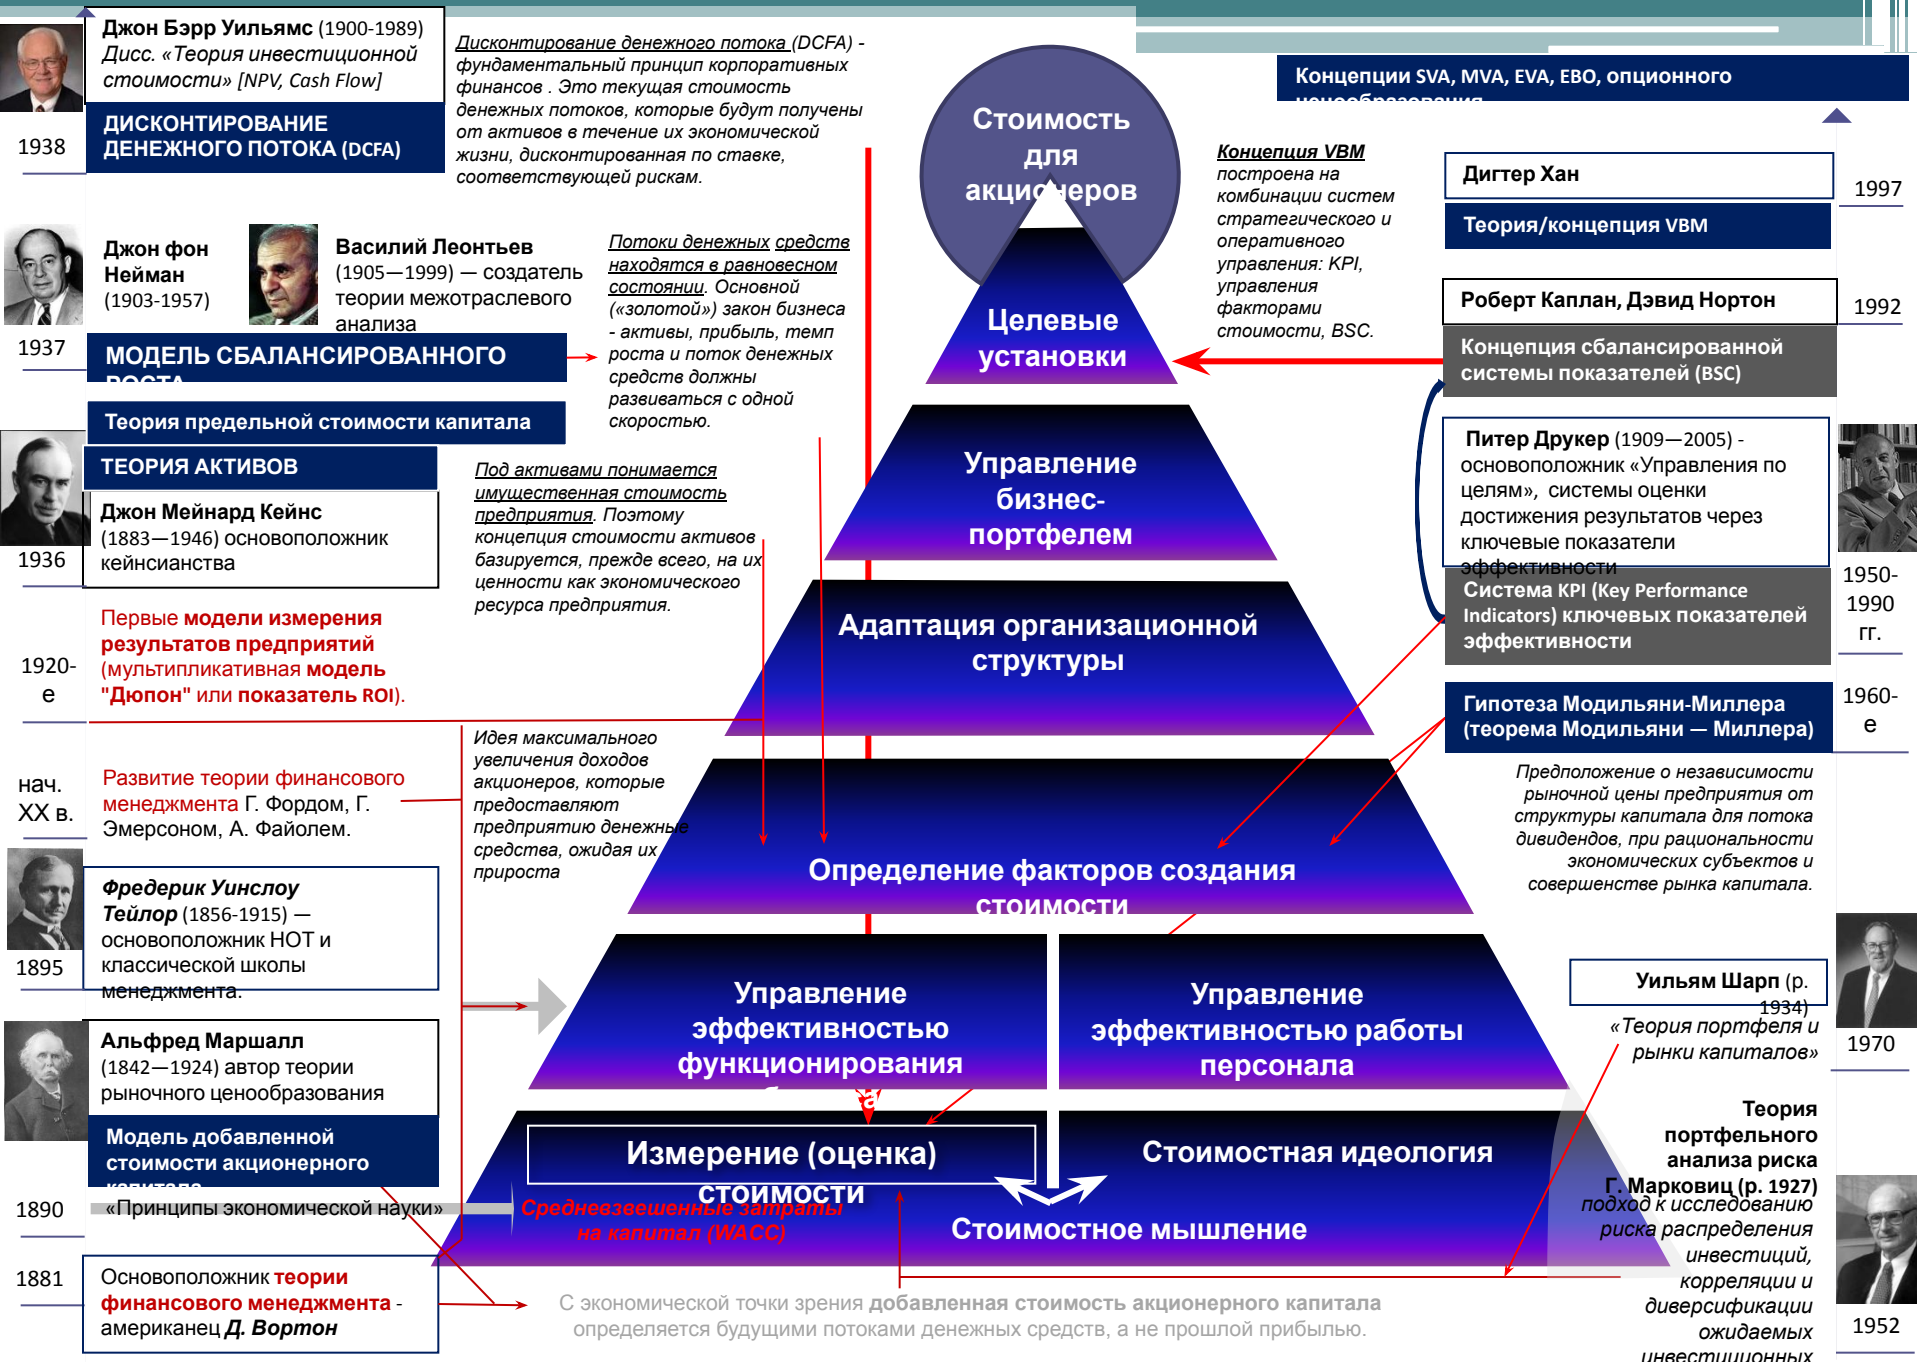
Джон Бэрр Уильямс (1900-1989)
Дисс. «Теория инвестиционной стоимости» [NPV, Cash Flow]

ДИСКОНТИРОВАНИЕ ДЕНЕЖНОГО ПОТОКА (DCFA)

1938

Дисконтирование денежного потока (DCFA) - фундаментальный принцип корпоративных финансов . Это текущая стоимость денежных потоков, которые будут получены от активов в течение их экономической жизни, дисконтированная по ставке, соответствующей рискам.

Стоимость для акционеров

Концепции SVA, MVA, EVA, EBO, опционного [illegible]

Концепция VBM построена на комбинации систем стратегического и оперативного управления: KPI, управления факторами стоимости, BSC.

Дигтер Хан
1997
Теория/концепция VBM

Джон фон Нейман (1903-1957)

Василий Леонтьев (1905—1999) — создатель теории межотраслевого анализа

1937

МОДЕЛЬ СБАЛАНСИРОВАННОГО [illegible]

Потоки денежных средств находятся в равновесном состоянии. Основной («золотой») закон бизнеса - активы, прибыль, темп роста и поток денежных средств должны развиваться с одной скоростью.

Целевые установки

Роберт Каплан, Дэвид Нортон
1992
Концепция сбалансированной системы показателей (BSC)

Теория предельной стоимости капитала

ТЕОРИЯ АКТИВОВ

Джон Мейнард Кейнс (1883—1946) основоположник кейнсианства

1936

Под активами понимается имущественная стоимость предприятия. Поэтому концепция стоимости активов базируется, прежде всего, на их ценности как экономического ресурса предприятия.

Управление бизнес-портфелем

Питер Друкер (1909—2005) - основоположник «Управления по целям», системы оценки достижения результатов через ключевые показатели эффективности

Система KPI (Key Performance Indicators) ключевых показателей эффективности

1950-1990 гг.

Первые модели измерения результатов предприятий (мультипликативная модель "Дюпон" или показатель ROI).

1920-е

Адаптация организационной структуры

Гипотеза Модильяни-Миллера (теорема Модильяни — Миллера)

1960-е

нач. XX в.

Развитие теории финансового менеджмента Г. Фордом, Г. Эмерсоном, А. Файолем.

Идея максимального увеличения доходов акционеров, которые предоставляют предприятию денежные средства, ожидая их прироста

Определение факторов создания стоимости

Предположение о независимости рыночной цены предприятия от структуры капитала для потока дивидендов, при рациональности экономических субъектов и совершенстве рынка капитала.

Фредерик Уинслоу Тейлор (1856-1915) — основоположник НОТ и классической школы менеджмента.

1895

Управление эффективностью функционирования

Управление эффективностью работы персонала

Уильям Шарп (р. 1934)
«Теория портфеля и рынки капиталов»

1970

Альфред Маршалл (1842—1924) автор теории рыночного ценообразования

Модель добавленной стоимости акционерного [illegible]

Измерение (оценка) стоимости

Стоимостная идеология

Теория портфельного анализа риска
Г. Марковиц (р. 1927)
подход к исследованию риска распределения инвестиций, корреляции и диверсификации ожидаемых инвестиционных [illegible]

1890

«Принципы экономической науки»

Средневзвешенные затраты на капитал (WACC)

Стоимостное мышление

1952

1881

Основоположник теории финансового менеджмента - американец Д. Вортон

С экономической точки зрения добавленная стоимость акционерного капитала определяется будущими потоками денежных средств, а не прошлой прибылью.